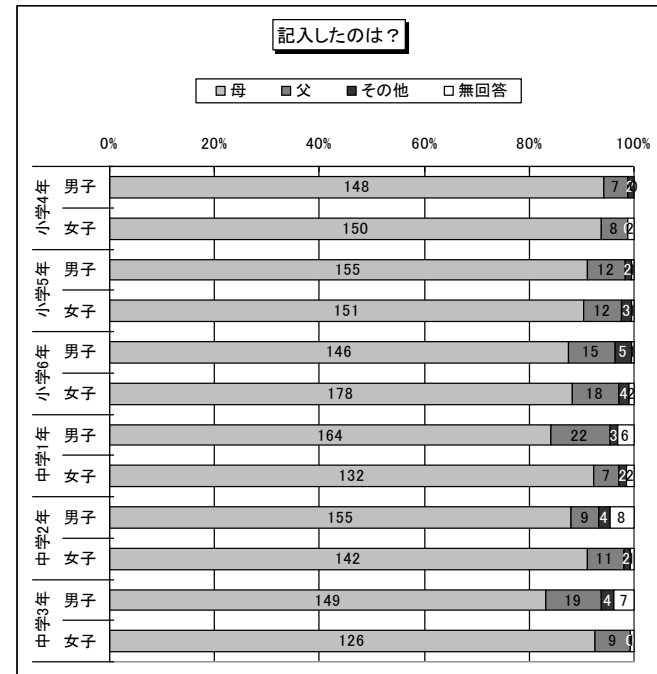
記入したのは?

□母 ■父 ■その他 □無回答

0% 20% 40% 60% 80% 100%

小学4年
男子 148 7 2 0
女子 150 8 0 2

小学5年
男子 155 12 2
女子 151 12 3

小学6年
男子 146 15 5 1
女子 178 18 4 2

中学1年
男子 164 22 3 6
女子 132 7 2 2

中学2年
男子 155 9 4 8
女子 142 11 2

中学3年
男子 149 19 4 7
女子 126 9 0